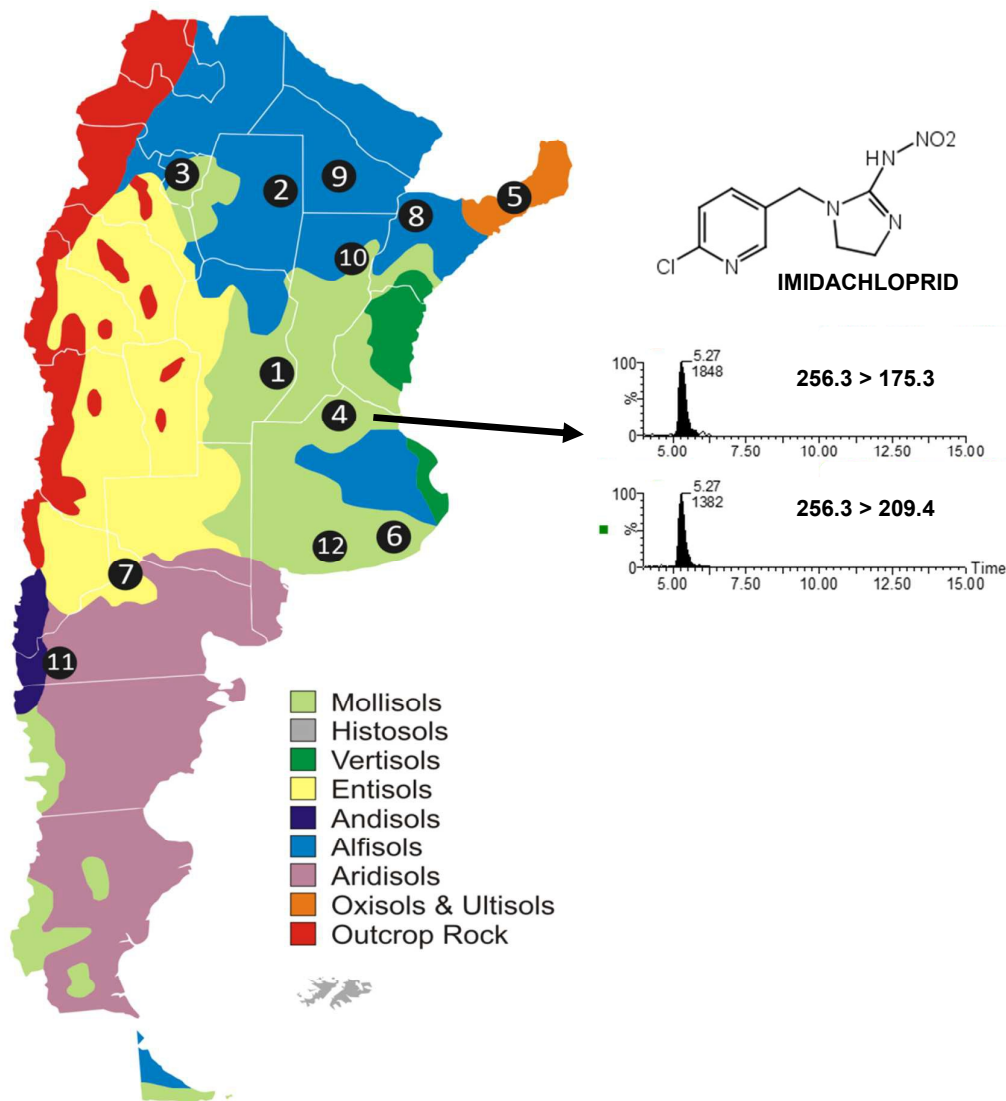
3
2
9
5
8
10
1
4
6
12
7
11

HN
NO2
N
N
Cl
N
IMIDACHLOPRID

100
%
0
5.27
1848
256.3 > 175.3
5.00
7.50
10.00
12.50
15.00

100
%
0
5.27
1382
256.3 > 209.4
5.00
7.50
10.00
12.50
15.00
Time

Mollisols
Histosols
Vertisols
Entisols
Andisols
Alfisols
Aridisols
Oxisols & Ultisols
Outcrop Rock